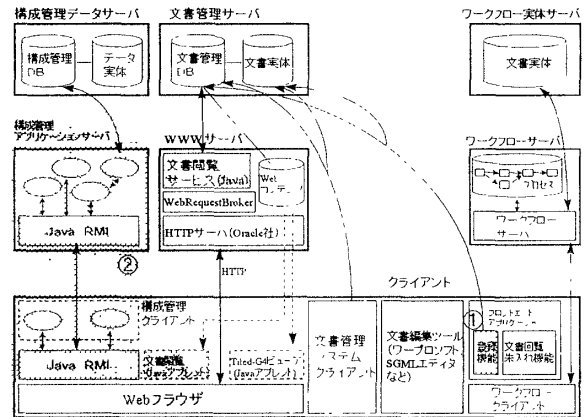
構成管理データサーバ

構成管理 DB

データ 実体

文書管理サーバ

文書管理 DB

文書実体

ワークフロー実体サーバ

文書実体

構成管理 アプリケーションサーバ

Java RMI

WWWサーバ

文書閲覧 サービス(Java)

Web コンテンツ

WebRequestBroker

HTTPサーバ(Oracle社)

ワークフローサーバ

プロセス

ワークフロー サーバ

②

HTTP

クライアント

構成管理 クライアント

Java RMI

文書閲覧 Javaアプレット

Tiled-G4ビューア (Javaアプレット)

Webブラウザ

文書管理 システム クライアント

文書編集ツール (ワープロソフト, SGMLエディタ など)

①

フロントエンド アプリケーション

登録 機能

文書回覧 差入れ機能

ワークフロー クライアント